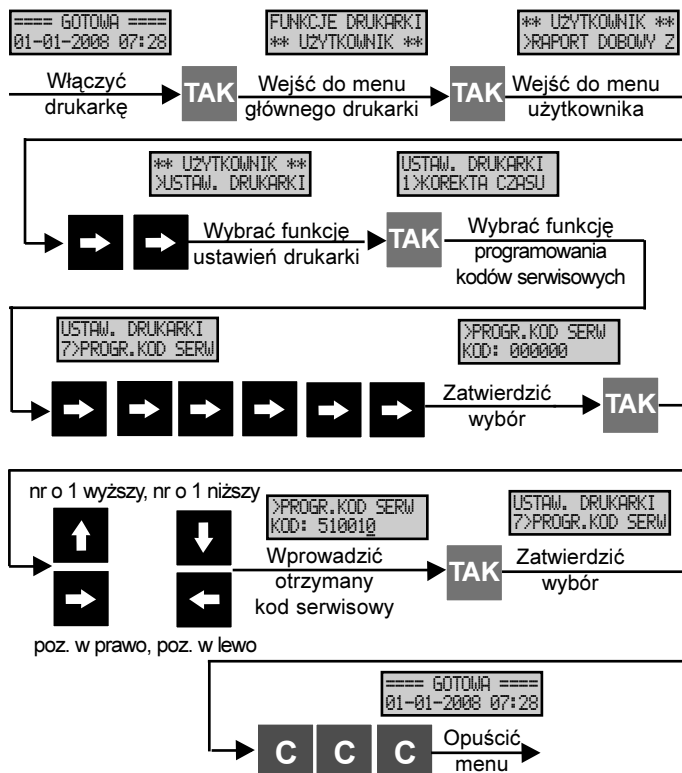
==== GOTOWA ====
01-01-2008 07:28

FUNKCJE DRUKARKI
** UŻYTKOWNIK **

** UŻYTKOWNIK **
>RAPORT DOBOWY Z

Włączyć drukarkę

TAK

Wejść do menu głównego drukarki

TAK

Wejść do menu użytkownika

** UŻYTKOWNIK **
>USTAW. DRUKARKI

USTAW. DRUKARKI
1>KOREKTA CZASU

Wybrać funkcję ustawień drukarki

TAK

Wybrać funkcję programowania kodów serwisowych

USTAW. DRUKARKI
7>PROGR.KOD SERW

>PROGR.KOD SERW
KOD: 000000

Zatwierdzić wybór

TAK

nr o 1 wyższy, nr o 1 niższy

>PROGR.KOD SERW
KOD: 510010

USTAW. DRUKARKI
7>PROGR.KOD SERW

Wprowadzić otrzymany kod serwisowy

TAK

Zatwierdzić wybór

poz. w prawo, poz. w lewo

==== GOTOWA ====
01-01-2008 07:28

C C C

Opuścić menu